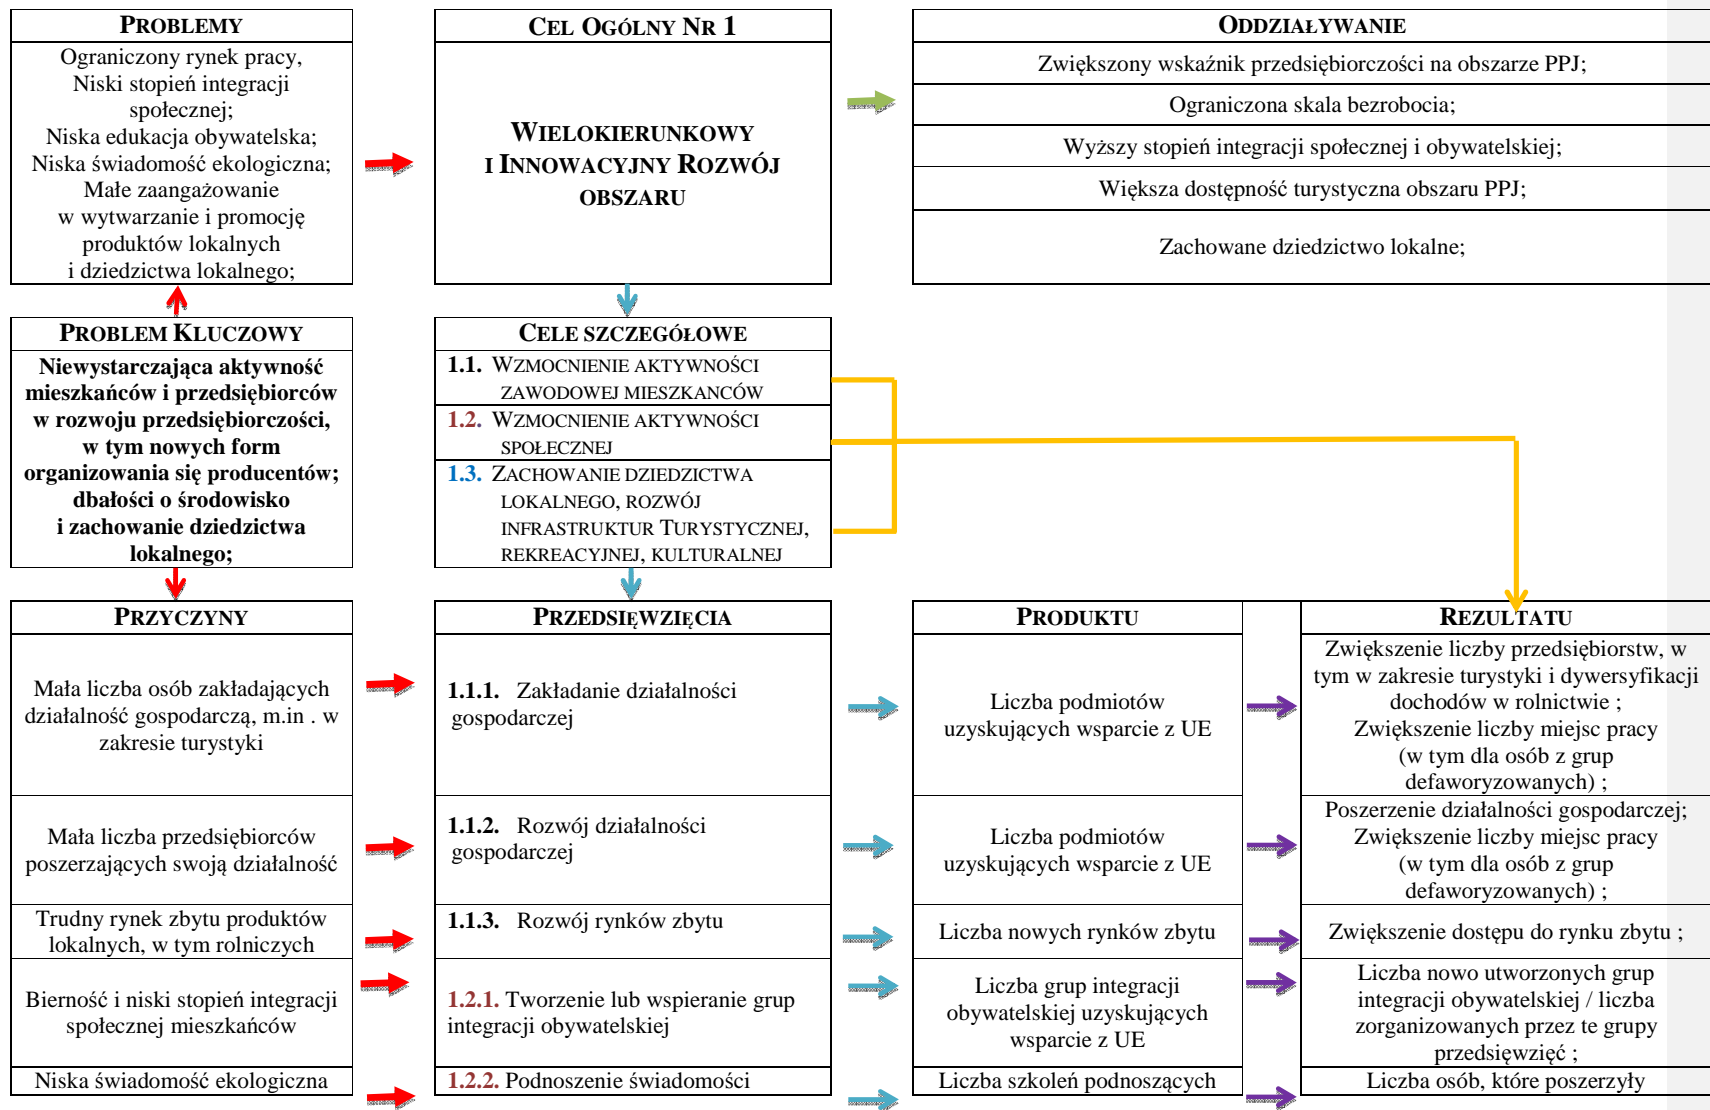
PROBLEMY

Ograniczony rynek pracy, Niski stopień integracji społecznej; Niska edukacja obywatelska; Niska świadomość ekologiczna; Małe zaangażowanie w wytwarzanie i promocję produktów lokalnych i dziedzictwa lokalnego;

CEL OGÓLNY NR 1

WIELOKIERUNKOWY I INNOWACYJNY ROZWÓJ OBSZARU

ODDZIAŁYWANIE

Zwiększony wskaźnik przedsiębiorczości na obszarze PPJ;

Ograniczona skala bezrobocia;

Wyższy stopień integracji społecznej i obywatelskiej;

Większa dostępność turystyczna obszaru PPJ;

Zachowane dziedzictwo lokalne;

PROBLEM KLUCZOWY

Niewystarczająca aktywność mieszkańców i przedsiębiorców w rozwoju przedsiębiorczości, w tym nowych form organizowania się producentów; dbałości o środowisko i zachowanie dziedzictwa lokalnego;

CELE SZCZEGÓŁOWE

1.1. WZMOCNIENIE AKTYWNOŚCI ZAWODOWEJ MIESZKAŃCÓW

1.2. WZMOCNIENIE AKTYWNOŚCI SPOŁECZNEJ

1.3. ZACHOWANIE DZIEDZICTWA LOKALNEGO, ROZWÓJ INFRASTRUKTUR TURYSTYCZNEJ, REKREACYJNEJ, KULTURALNEJ

PRZYCZYNY

Mała liczba osób zakładających działalność gospodarczą, m.in . w zakresie turystyki

Mała liczba przedsiębiorców poszerzających swoją działalność

Trudny rynek zbytu produktów lokalnych, w tym rolniczych

Bierność i niski stopień integracji społecznej mieszkańców

Niska świadomość ekologiczna

PRZEDSIĘWZIĘCIA

1.1.1. Zakładanie działalności gospodarczej

1.1.2. Rozwój działalności gospodarczej

1.1.3. Rozwój rynków zbytu

1.2.1. Tworzenie lub wspieranie grup integracji obywatelskiej

1.2.2. Podnoszenie świadomości

PRODUKTU

Liczba podmiotów uzyskujących wsparcie z UE

Liczba podmiotów uzyskujących wsparcie z UE

Liczba nowych rynków zbytu

Liczba grup integracji obywatelskiej uzyskujących wsparcie z UE

Liczba szkoleń podnoszących

REZULTATU

Zwiększenie liczby przedsiębiorstw, w tym w zakresie turystyki i dywersyfikacji dochodów w rolnictwie ; Zwiększenie liczby miejsc pracy (w tym dla osób z grup defaworyzowanych) ;

Poszerzenie działalności gospodarczej; Zwiększenie liczby miejsc pracy (w tym dla osób z grup defaworyzowanych) ;

Zwiększenie dostępu do rynku zbytu ;

Liczba nowo utworzonych grup integracji obywatelskiej / liczba zorganizowanych przez te grupy przedsięwzięć ;

Liczba osób, które poszerzyły